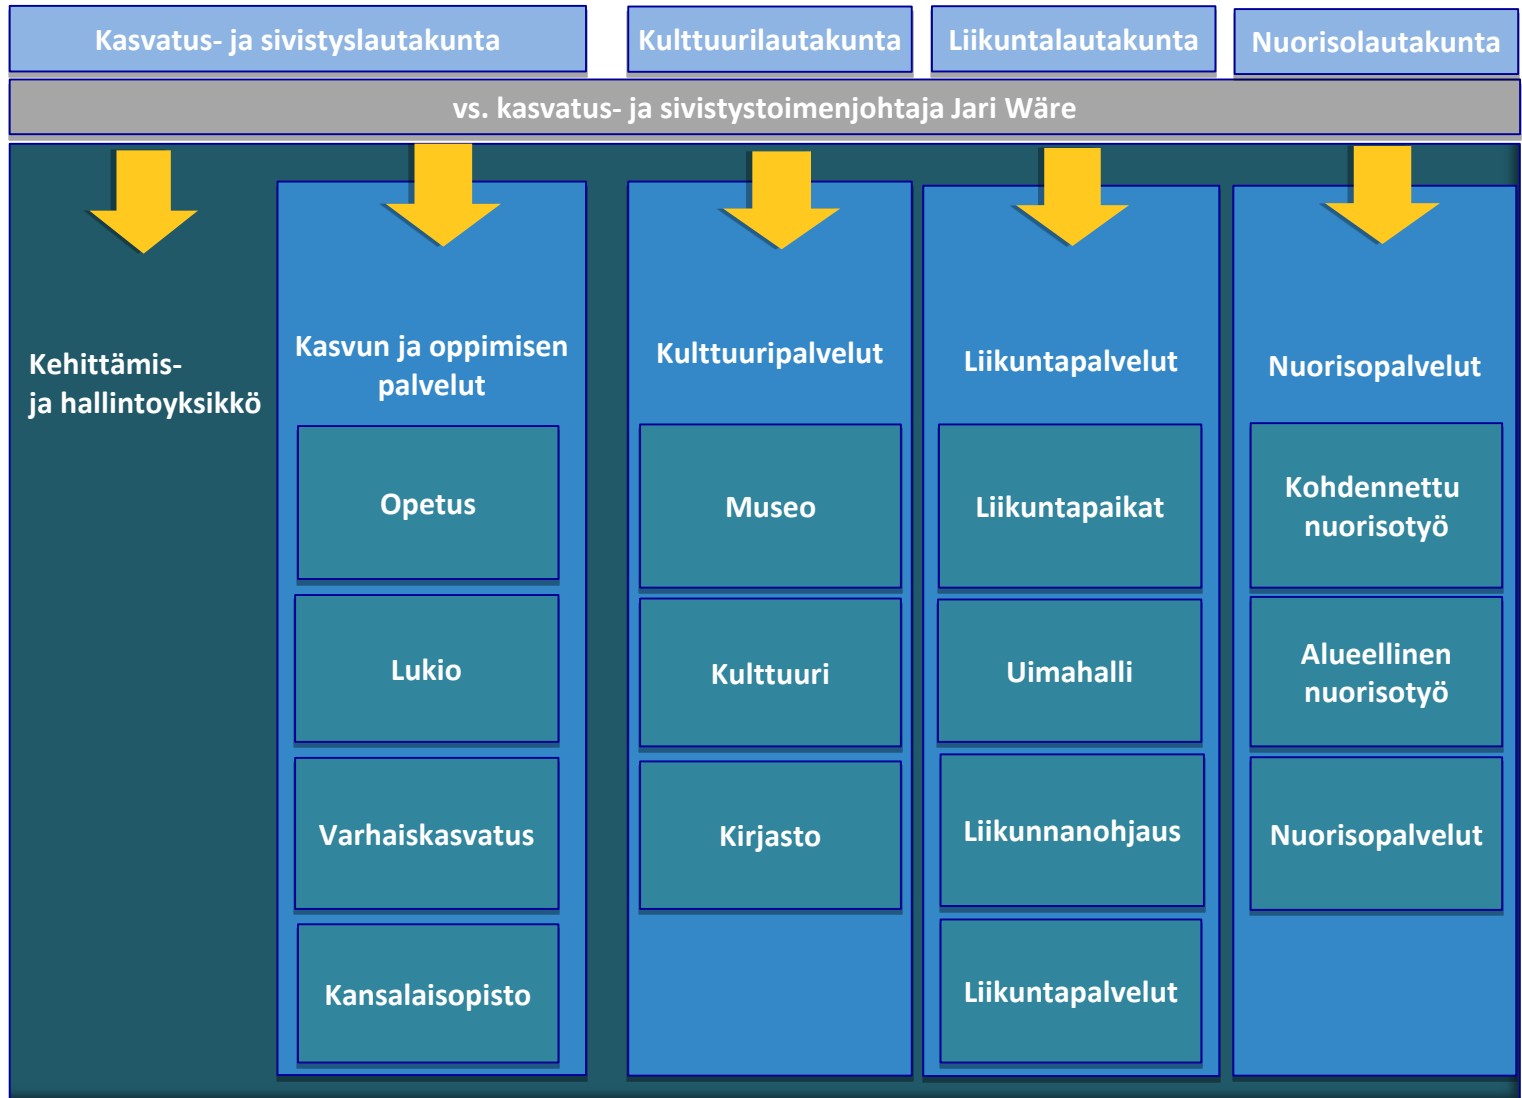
Kasvatus- ja sivistyslautakunta

Kulttuurilautakunta

Liikuntalautakunta

Nuorisolautakunta

vs. kasvatus- ja sivistystoimenjohtaja Jari Wäre

Kehittämis- ja hallintoyksikkö

Kasvun ja oppimisen palvelut

Opetus

Lukio

Varhaiskasvatus

Kansalaisopisto

Kulttuuripalvelut

Museo

Kulttuuri

Kirjasto

Liikuntapalvelut

Liikuntapaikat

Uimahalli

Liikunnanohjaus

Liikuntapalvelut

Nuorisopalvelut

Kohdennettu nuorisotyö

Alueellinen nuorisotyö

Nuorisopalvelut